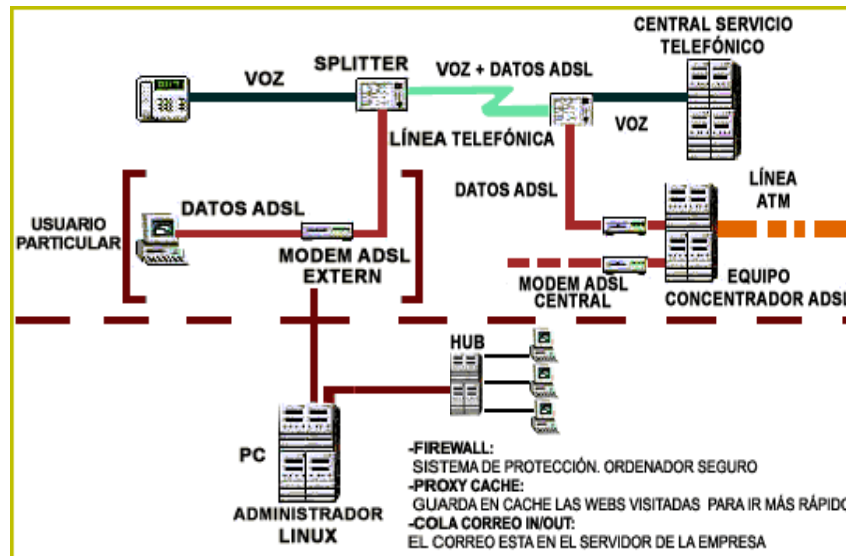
CENTRAL SERVICIO TELEFÓNICO

VOZ

SPLITTER

VOZ + DATOS ADSL

LÍNEA TELEFÓNICA

VOZ

DATOS ADSL

LÍNEA ATM

USUARIO PARTICULAR

DATOS ADSL

MODEM ADSL EXTERN

MODEM ADSL CENTRAL

EQUIPO CONCENTRADOR ADSL

HUB

PC

ADMINISTRADOR LINUX

-FIREWALL:
SISTEMA DE PROTECCIÓN. ORDENADOR SEGURO
-PROXY CACHE:
GUARDA EN CACHE LAS WEBS VISITADAS PARA IR MÁS RÁPIDO
-COLA CORREO IN/OUT:
EL CORREO ESTA EN EL SERVIDOR DE LA EMPRESA